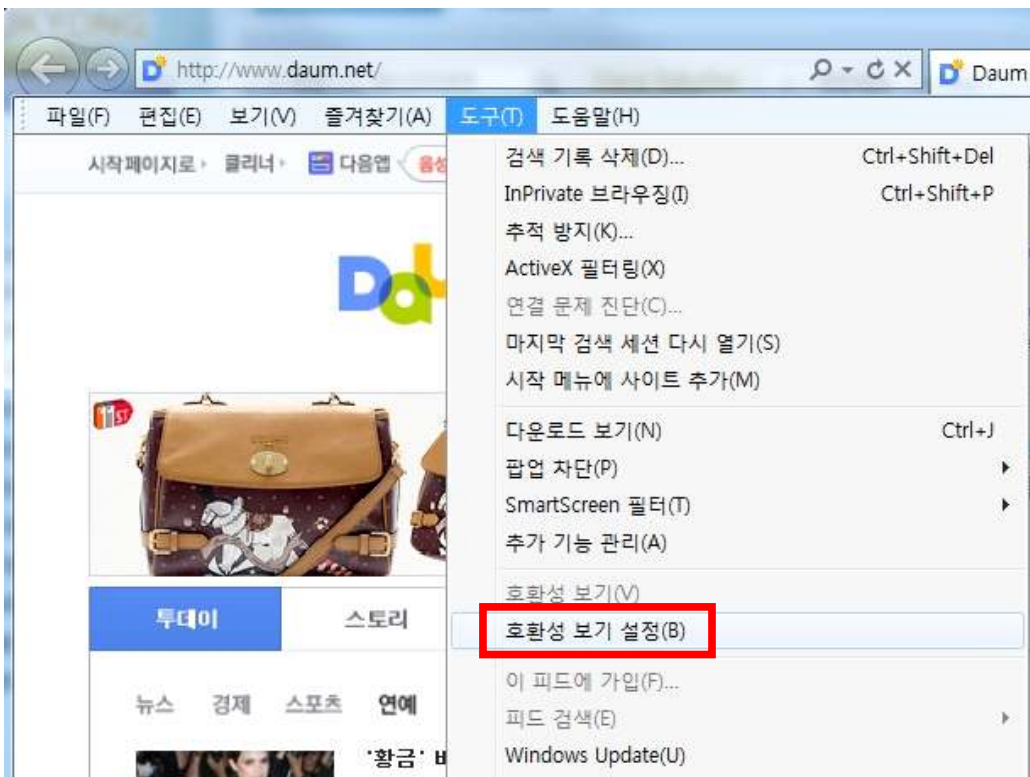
http://www.daum.net/
Daum

파일(F) 편집(E) 보기(V) 즐겨찾기(A) 도구(T) 도움말(H)

시작페이지로 클리너 다음앱 음성

검색 기록 삭제(D)... Ctrl+Shift+Del
InPrivate 브라우징(I) Ctrl+Shift+P
추적 방지(K)...
ActiveX 필터링(X)
연결 문제 진단(C)...
마지막 검색 세션 다시 열기(S)
시작 메뉴에 사이트 추가(M)
다운로드 보기(N) Ctrl+J
팝업 차단(P)
SmartScreen 필터(T)
추가 기능 관리(A)
호환성 보기(V)
호환성 보기 설정(B)
이 피드에 가입(F)...
피드 검색(E)
Windows Update(U)

11st

투데이 스토리

뉴스 경제 스포츠 연예

'황금' 바